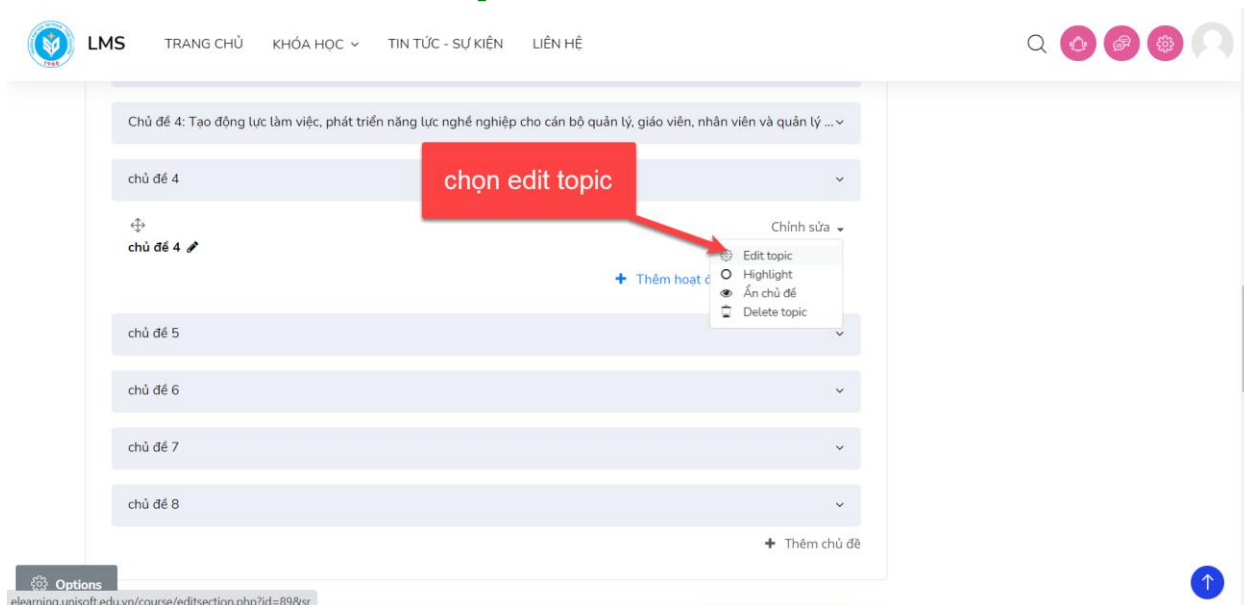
LMS TRANG CHỦ KHÓA HỌC TIN TỨC - SỰ KIỆN LIÊN HỆ

Chủ đề 4: Tạo động lực làm việc, phát triển năng lực nghề nghiệp cho cán bộ quản lý, giáo viên, nhân viên và quản lý ...

chủ đề 4

chọn edit topic

chủ đề 4

Chỉnh sửa

Edit topic
Highlight
Ẩn chủ đề
Delete topic

Thêm hoạt đ

chủ đề 5

chủ đề 6

chủ đề 7

chủ đề 8

Thêm chủ đề

Options

elearning.unisoft.edu.vn/course/editsection.php?id=89&sr